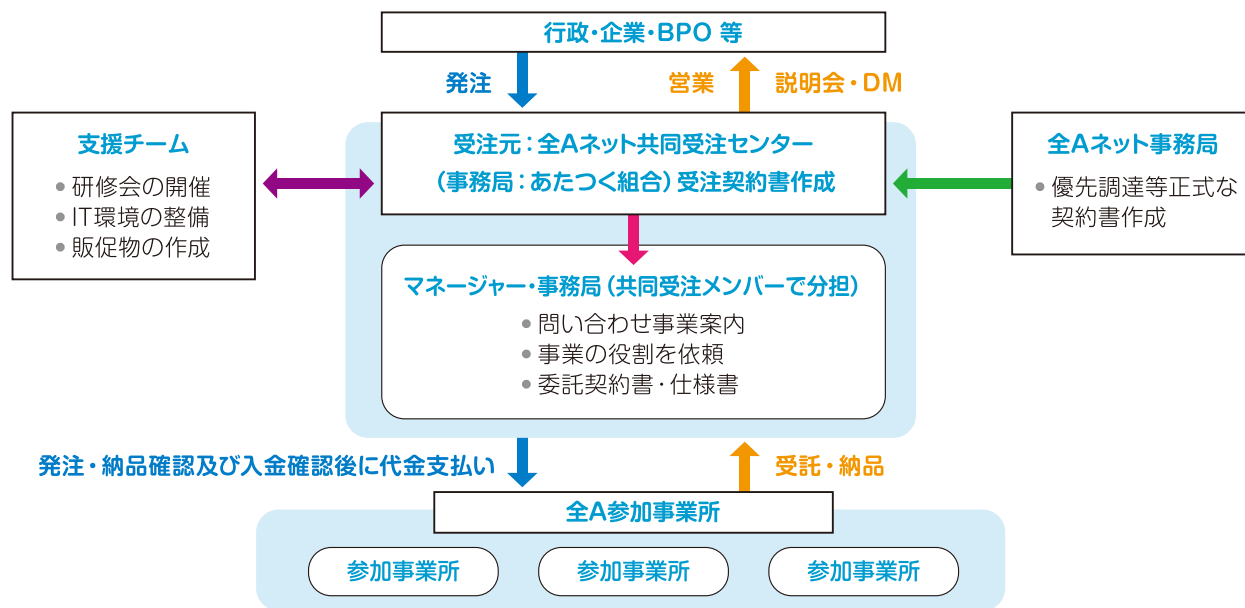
行政・企業・BPO 等

発注

営業

説明会・DM

支援チーム
● 研修会の開催
● IT環境の整備
● 販促物の作成

受注元：全Aネット共同受注センター
（事務局：あたつく組合）受注契約書作成

全Aネット事務局
● 優先調達等正式な契約書作成

マネージャー・事務局（共同受注メンバーで分担）
● 問い合わせ事業案内
● 事業の役割を依頼
● 委託契約書・仕様書

発注・納品確認及び入金確認後に代金支払い

受託・納品

全A参加事業所

参加事業所

参加事業所

参加事業所